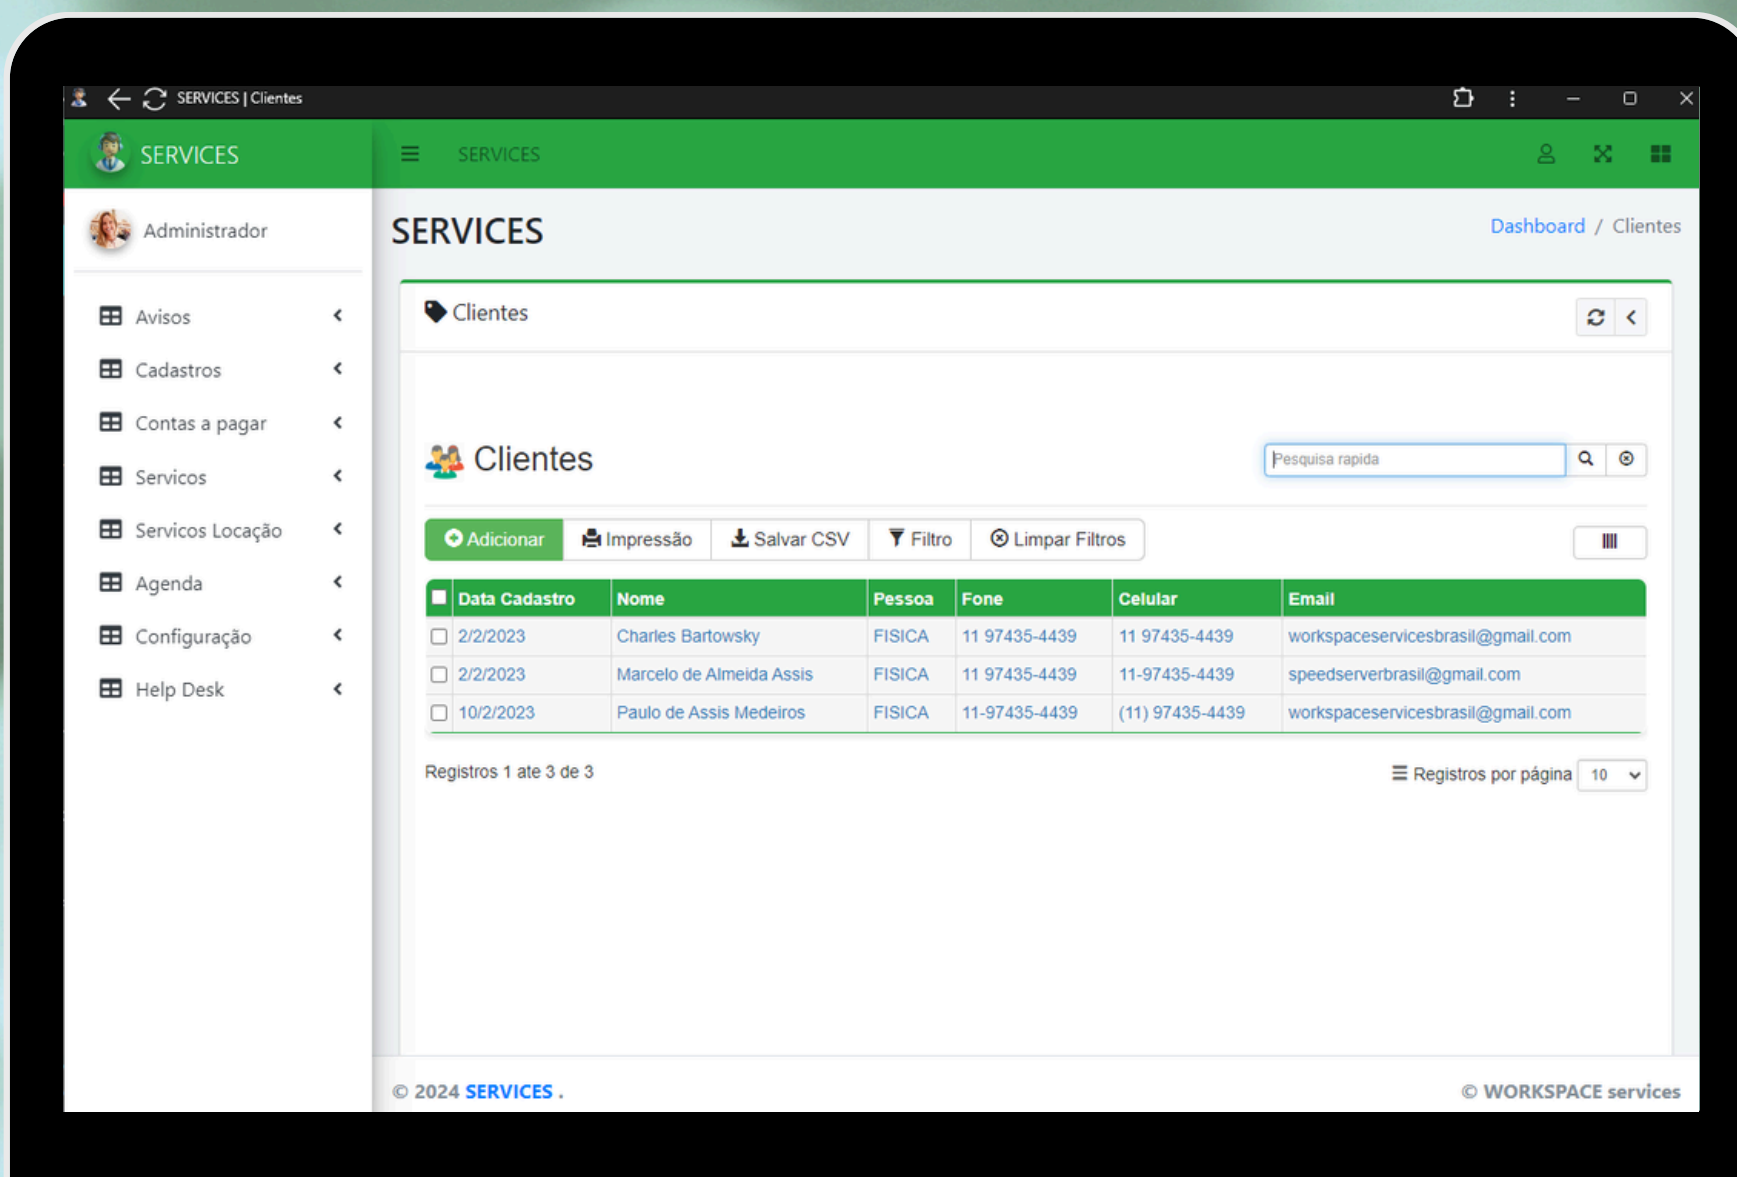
SERVICES | Clientes

SERVICES

SERVICES

Administrador

Avisos

Cadastros

Contas a pagar

Servicos

Servicos Locação

Agenda

Configuração

Help Desk

SERVICES

Dashboard / Clientes

Clientes

Clientes

Pesquisa rapida

Adicionar
Impressão
Salvar CSV
Filtro
Limpar Filtros

| Data Cadastro | Nome | Pessoa | Fone | Celular | Email |
|---|---|---|---|---|---|
| 2/2/2023 | Charles Bartowsky | FISICA | 11 97435-4439 | 11 97435-4439 | workspaceservicesbrasil@gmail.com |
| 2/2/2023 | Marcelo de Almeida Assis | FISICA | 11 97435-4439 | 11-97435-4439 | speedserverbrasil@gmail.com |
| 10/2/2023 | Paulo de Assis Medeiros | FISICA | 11-97435-4439 | (11) 97435-4439 | workspaceservicesbrasil@gmail.com |

Registros 1 ate 3 de 3

Registros por página 10

© 2024 SERVICES .

© WORKSPACE services